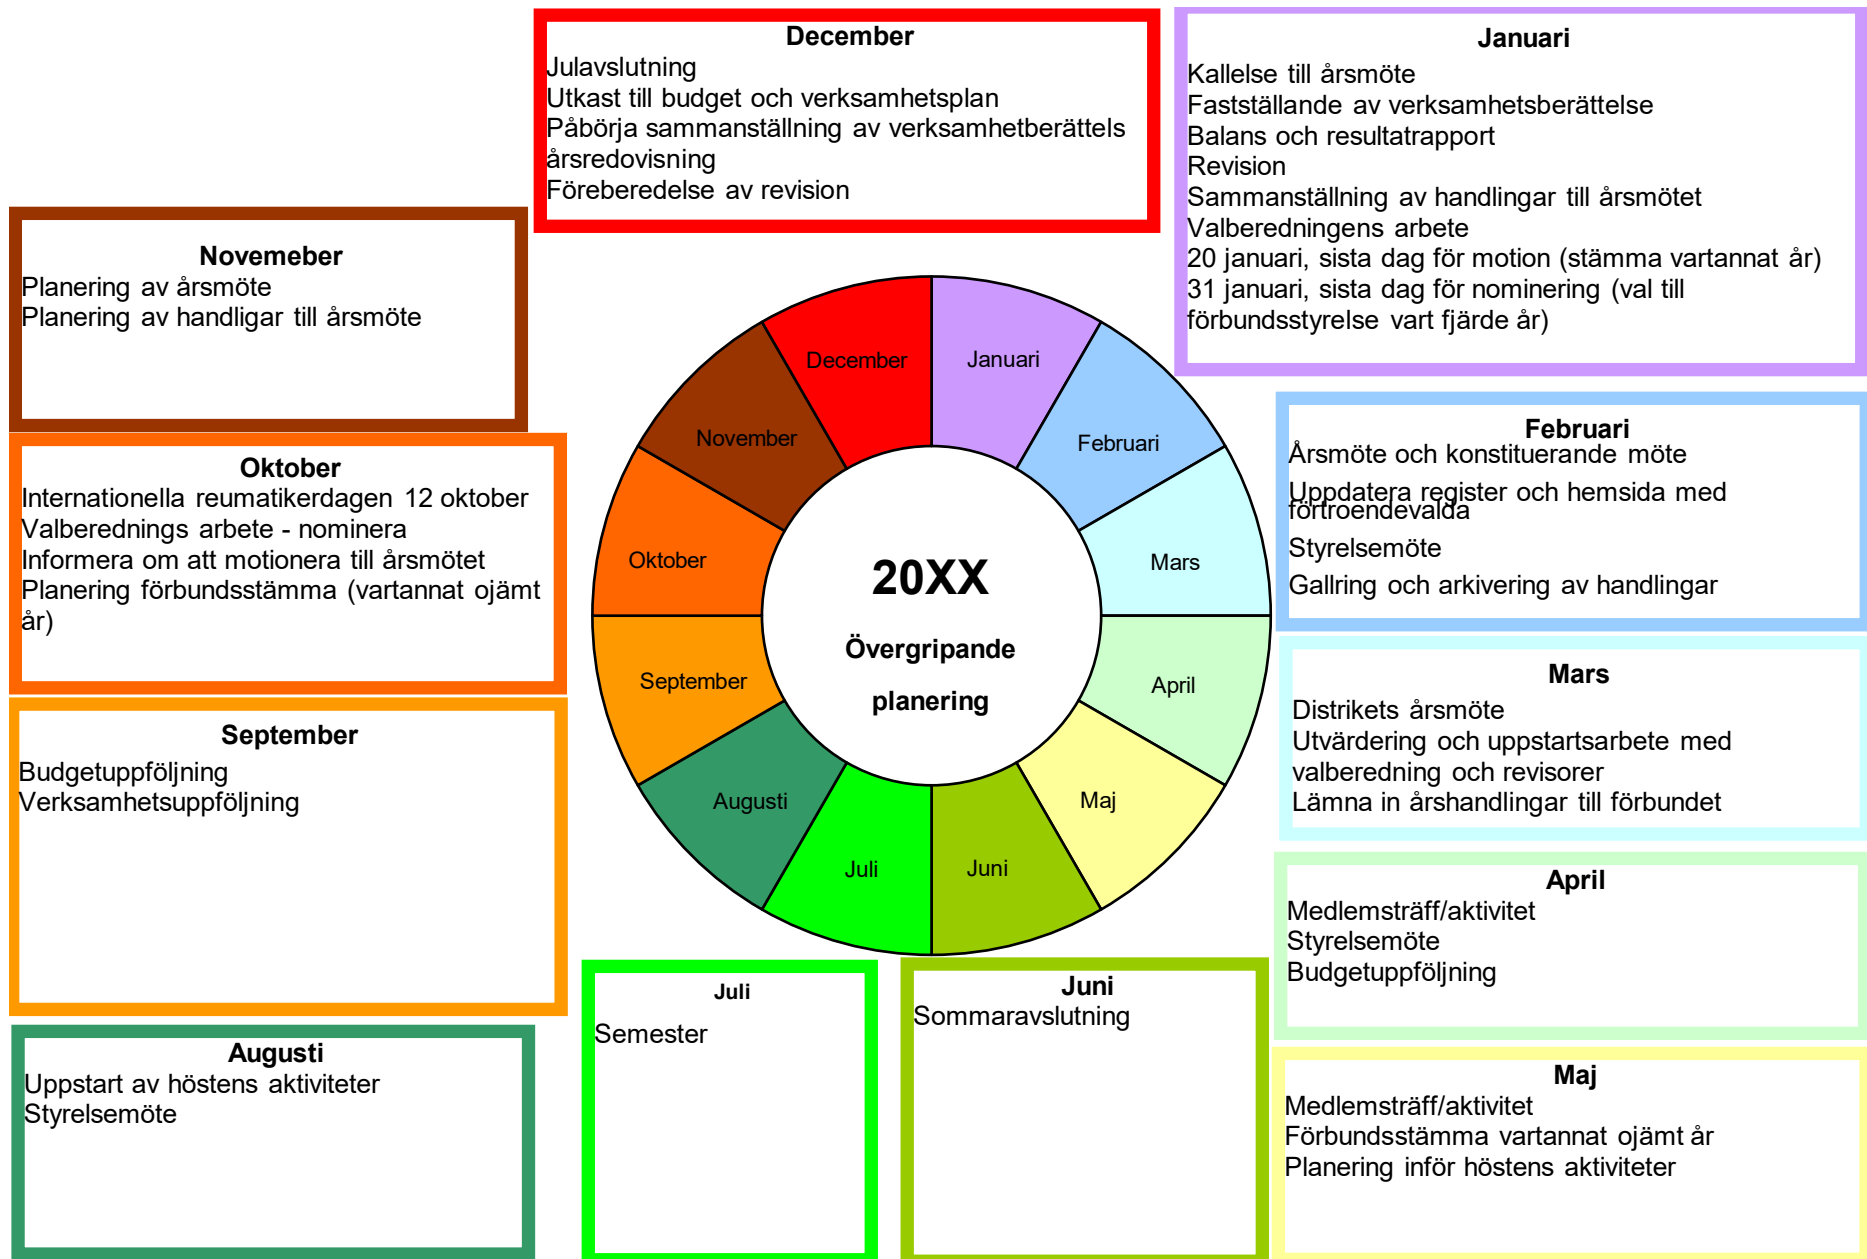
December
Julavslutning
Utkast till budget och verksamhetsplan
Påbörja sammanställning av verksamhetberättels årsredovisning
Föreberedelse av revision

Januari
Kallelse till årsmöte
Fastställande av verksamhetsberättelse
Balans och resultatrapport
Revision
Sammanställning av handlingar till årsmötet
Valberedningens arbete
20 januari, sista dag för motion (stämma vartannat år)
31 januari, sista dag för nominering (val till förbundsstyrelse vart fjärde år)

Novemeber
Planering av årsmöte
Planering av handligar till årsmöte

Oktober
Internationella reumatikerdagen 12 oktober
Valberednings arbete - nominera
Informera om att motionera till årsmötet
Planering förbundsstämma (vartannat ojämt år)

September
Budgetuppföljning
Verksamhetsuppföljning

Augusti
Uppstart av höstens aktiviteter
Styrelsemöte

Juli
Semester

Juni
Sommaravslutning

Februari
Årsmöte och konstituerande möte
Uppdatera register och hemsida med förtroendevalda
Styrelsemöte
Gallring och arkivering av handlingar

Mars
Distrikets årsmöte
Utvärdering och uppstartsarbete med valberedning och revisorer
Lämna in årshandlingar till förbundet

April
Medlemsträff/aktivitet
Styrelsemöte
Budgetuppföljning

Maj
Medlemsträff/aktivitet
Förbundsstämma vartannat ojämt år
Planering inför höstens aktiviteter

December
Januari
Februari
Mars
April
Maj
Juni
Juli
Augusti
September
Oktober
November

20XX
Övergripande
planering